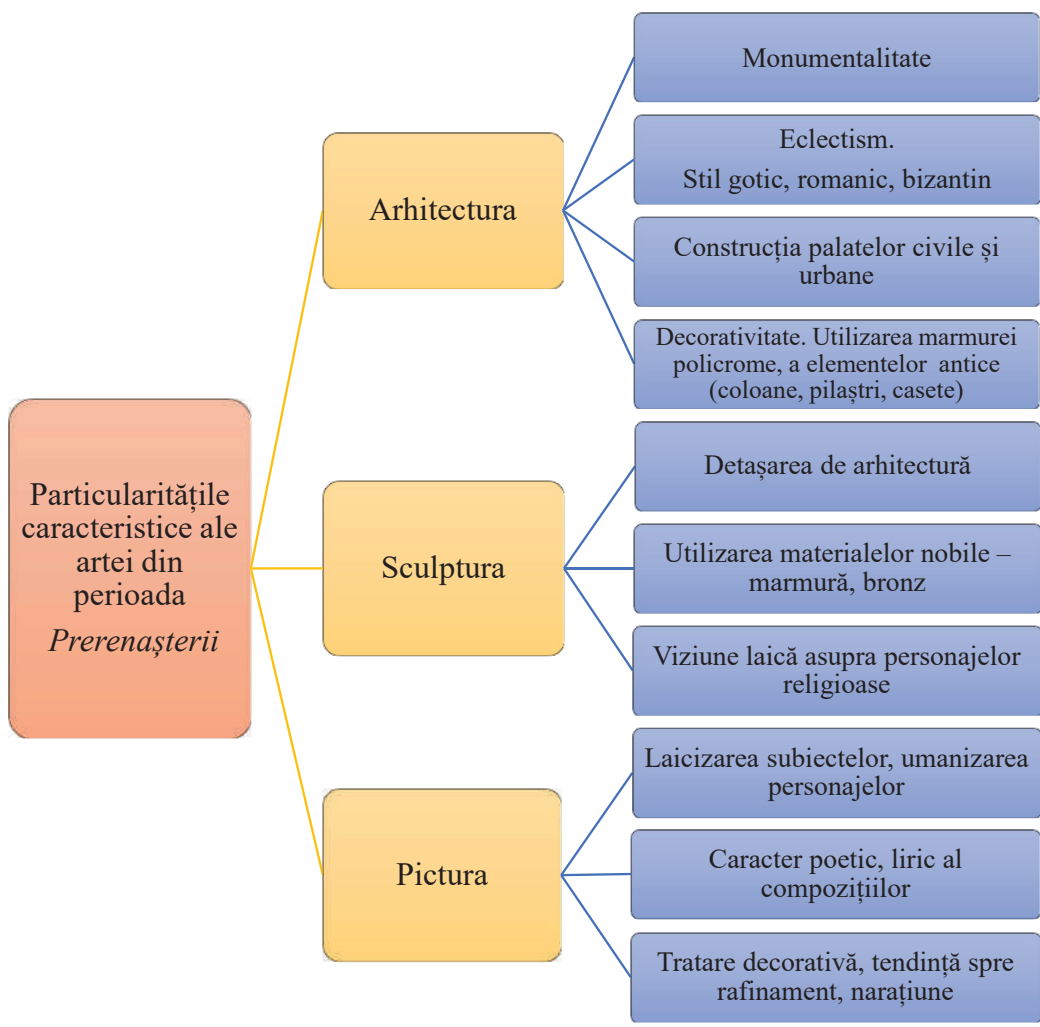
Particularitățile caracteristice ale artei din perioada *Prerenașterii*

Arhitectura

Monumentalitate

Eclectism.
Stil gotic, romanic, bizantin

Construcția palatelor civile și urbane

Decorativitate. Utilizarea marmurei policrome, a elementelor antice (coloane, pilaștri, casete)

Sculptura

Detașarea de arhitectură

Utilizarea materialelor nobile – marmură, bronz

Viziune laică asupra personajelor religioase

Pictura

Laicizarea subiectelor, umanizarea personajelor

Caracter poetic, liric al compozițiilor

Tratare decorativă, tendință spre rafinament, narațiune